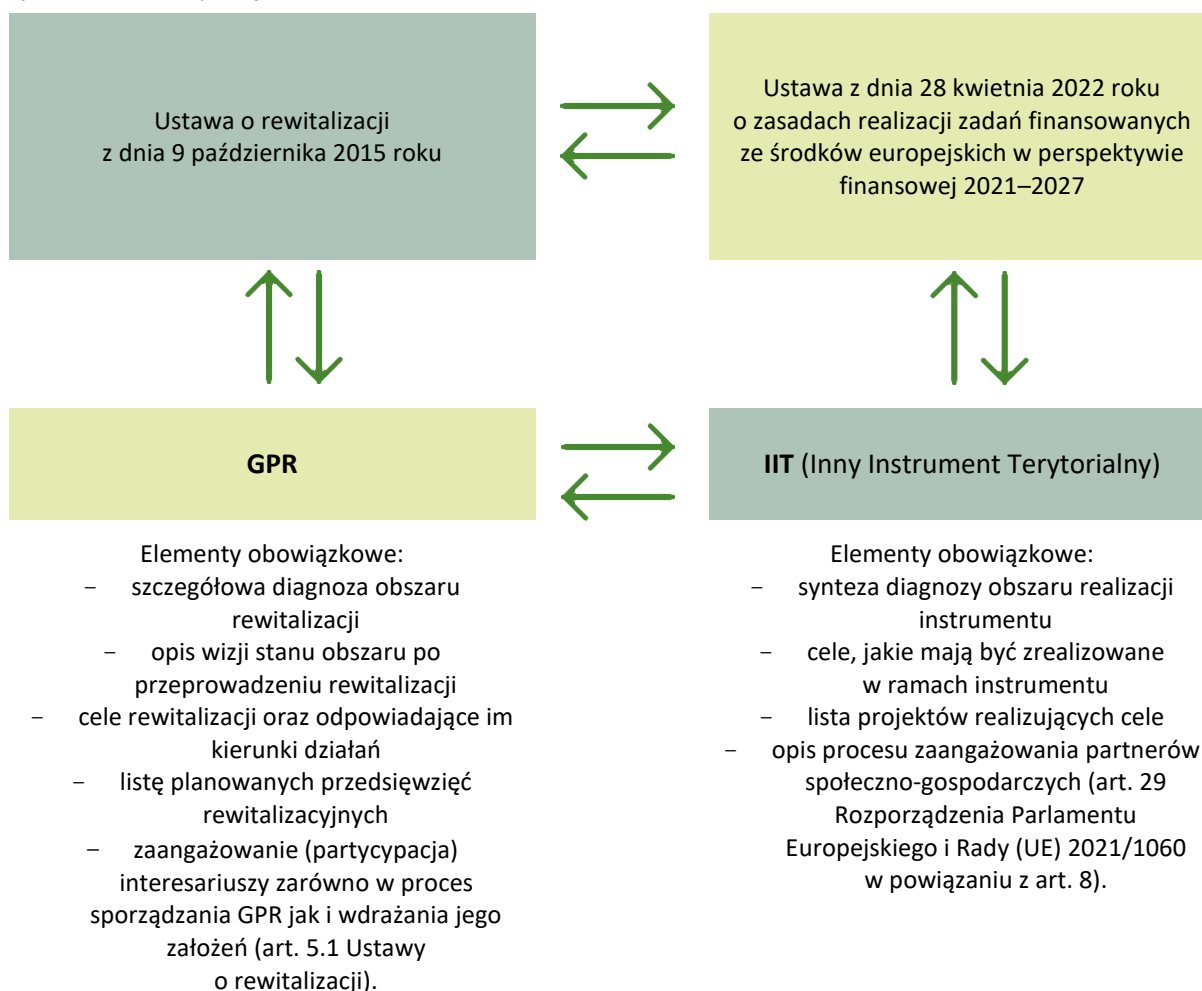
Ustawa o rewitalizacji z dnia 9 października 2015 roku

Ustawa z dnia 28 kwietnia 2022 roku o zasadach realizacji zadań finansowanych ze środków europejskich w perspektywie finansowej 2021–2027

**GPR**

**IIT** (Inny Instrument Terytorialny)

Elementy obowiązkowe:
- szczegółowa diagnoza obszaru rewitalizacji
- opis wizji stanu obszaru po przeprowadzeniu rewitalizacji
- cele rewitalizacji oraz odpowiadające im kierunki działań
- listę planowanych przedsięwzięć rewitalizacyjnych
- zaangażowanie (partycypacja) interesariuszy zarówno w proces sporządzania GPR jak i wdrażania jego założeń (art. 5.1 Ustawy o rewitalizacji).

Elementy obowiązkowe:
- synteza diagnozy obszaru realizacji instrumentu
- cele, jakie mają być zrealizowane w ramach instrumentu
- lista projektów realizujących cele
- opis procesu zaangażowania partnerów społeczno-gospodarczych (art. 29 Rozporządzenia Parlamentu Europejskiego i Rady (UE) 2021/1060 w powiązaniu z art. 8).